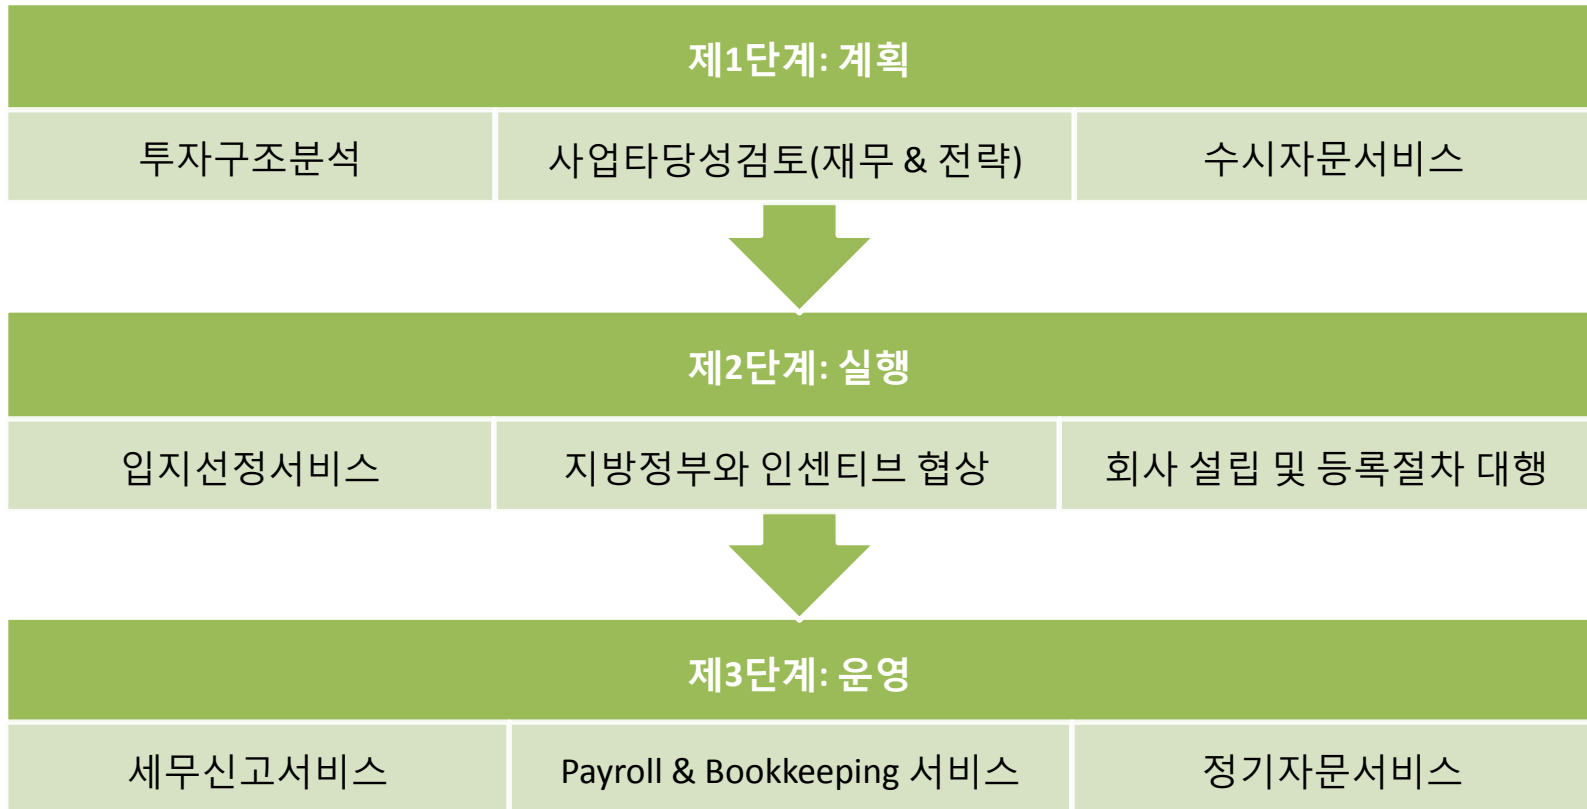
제1단계: 계획

| 투자구조분석 | 사업타당성검토(재무 & 전략) | 수시자문서비스 |
|---|---|---|

제2단계: 실행

| 입지선정서비스 | 지방정부와 인센티브 협상 | 회사 설립 및 등록절차 대행 |
|---|---|---|

제3단계: 운영

| 세무신고서비스 | Payroll & Bookkeeping 서비스 | 정기자문서비스 |
|---|---|---|